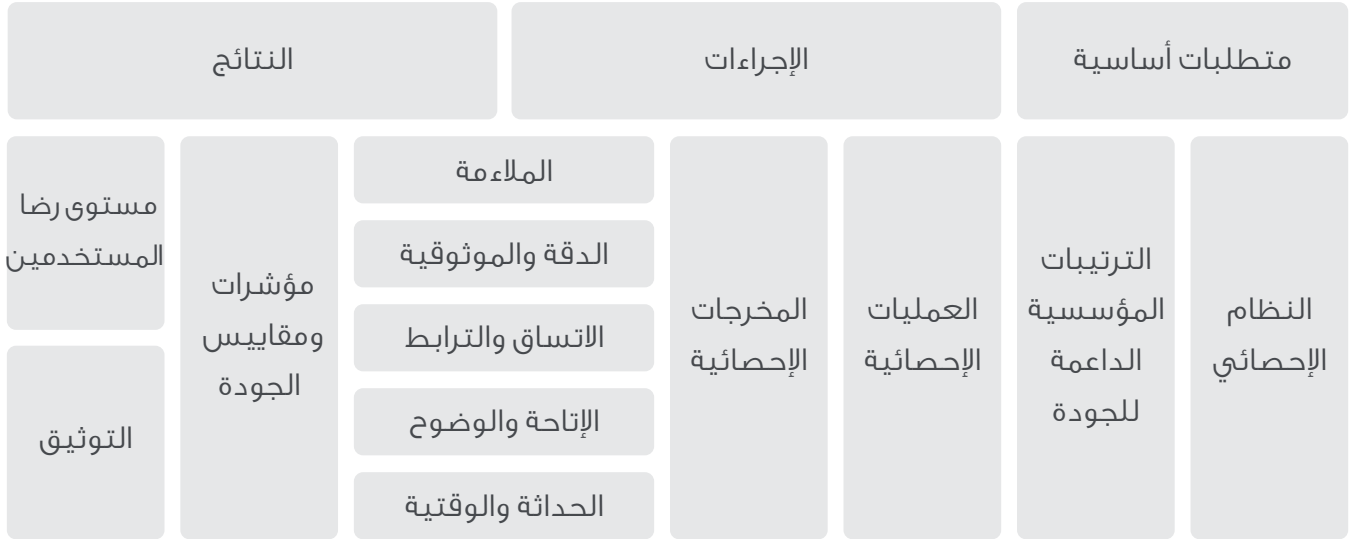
متطلبات أساسية | الإجراءات | النتائج

النظام الإحصائي

الترتيبات المؤسسية الداعمة للجودة

العمليات الإحصائية

المخرجات الإحصائية

الملاءمة

الدقة والموثوقية

الاتساق والترابط

الإتاحة والوضوح

الحداثة والوقتية

مؤشرات ومقاييس الجودة

مستوى رضا المستخدمين

التوثيق